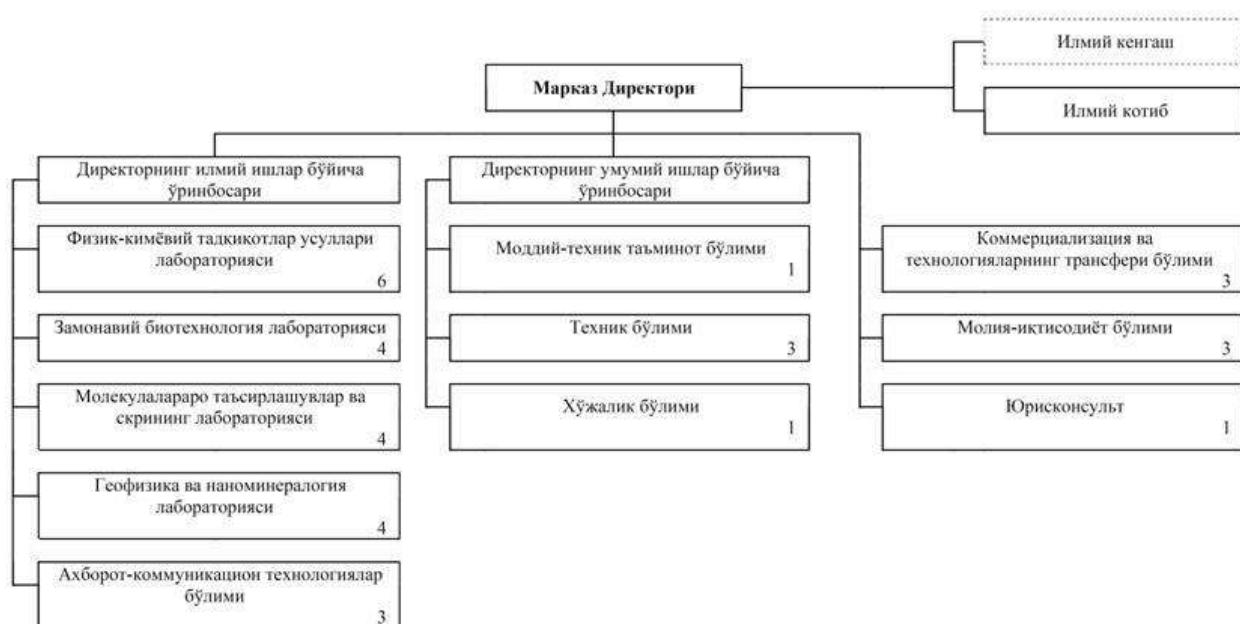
Илмий кенгаш

Марказ Директори

Илмий котиб

Директорнинг илмий ишлар бўйича ўринбосари

Физик-кимёвий тадқиқотлар усуллари лабораторияси
6

Замонавий биотехнология лабораторияси
4

Молекулалараро таъсирлашувлар ва скрининг лабораторияси
4

Геофизика ва наноминералогия лабораторияси
4

Ахборот-коммуникацион технологиялар бўлими
3

Директорнинг умумий ишлар бўйича ўринбосари

Моддий-техник таъминот бўлими
1

Техник бўлими
3

Хўжалик бўлими
1

Коммерциализация ва технологияларнинг трансфери бўлими
3

Молия-иқтисодиёт бўлими
3

Юрисконсульт
1